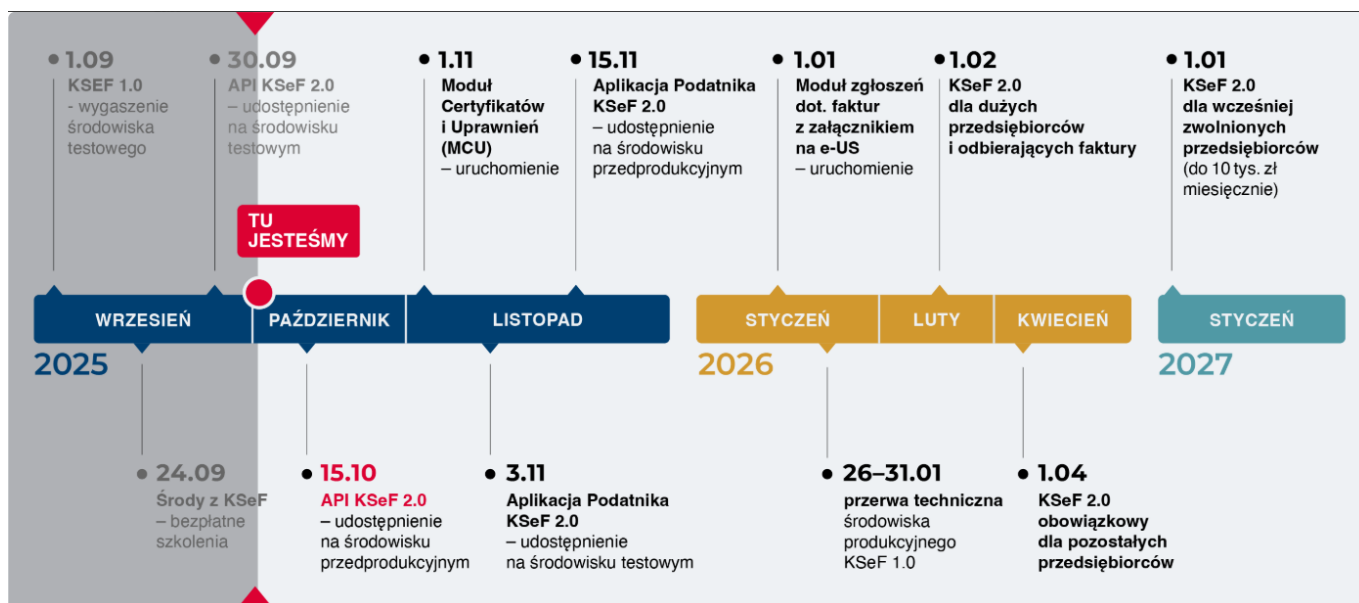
1.09
KSEF 1.0
– wygaszenie środowiska testowego

30.09
API KSeF 2.0
– udostępnienie na środowisku testowym

1.11
Moduł Certyfikatów i Uprawnień (MCU)
– uruchomienie

15.11
Aplikacja Podatnika KSeF 2.0
– udostępnienie na środowisku przedprodukcyjnym

1.01
Moduł zgłoszeń dot. faktur z załącznikiem na e-US
– uruchomienie

1.02
KSeF 2.0
dla dużych przedsiębiorców i odbierających faktury

1.01
KSeF 2.0
dla wcześniej zwolnionych przedsiębiorców
(do 10 tys. zł miesięcznie)

TU JESTEŚMY

WRZESIEŃ | PAŹDZIERNIK | LISTOPAD | STYCZEŃ | LUTY | KWIECIEŃ | STYCZEŃ

2025

2026

2027

24.09
Środy z KSeF
– bezpłatne szkolenia

15.10
API KSeF 2.0
– udostępnienie na środowisku przedprodukcyjnym

3.11
Aplikacja Podatnika KSeF 2.0
– udostępnienie na środowisku testowym

26–31.01
przerwa techniczna środowiska produkcyjnego KSeF 1.0

1.04
KSeF 2.0
obowiązkowy dla pozostałych przedsiębiorców